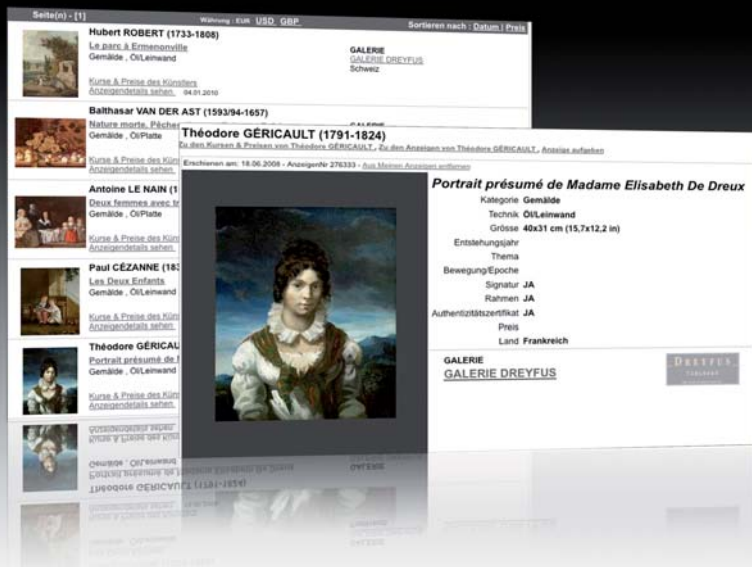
Seite(n) - [1]

Währung : EUR USD GBP

Sortieren nach : Datum | Preis

Hubert ROBERT (1733-1808)
Le parc à Ermenonville
Gemälde , Öl/Leinwand

GALERIE
GALERIE DREYFUS
Schweiz

Kurse & Preise des Künstlers
Anzeigendetails sehen 04.01.2010

Balthasar VAN DER AST (1593/94-1657)
Nature morte, Pêcher
Gemälde , Öl/Platte

GALERIE

Kurse & Preise des Kün
Anzeigendetails sehen

Antoine LE NAIN (
Deux femmes avec tr
Gemälde , Öl/Platte

Kurse & Preise des Küns
Anzeigendetails sehen

Paul CÉZANNE (183
Les Deux Enfants
Gemälde , Öl/Leinwand

Kurse & Preise des Küns
Anzeigendetails sehen

Théodore GÉRICAU
Portrait présumé de
Gemälde , Öl/Leinwand

Kurse & Preise des Küns
Anzeigendetails sehen

Théodore GÉRICAULT (1791-1824)
Zu den Kursen & Preisen von Théodore GÉRICAULT , Zu den Anzeigen von Théodore GÉRICAULT , Anzeige aufgeben

Erschienen am: 18.06.2008 - AnzeigenNr 276333 - Aus Meinen Anzeigen entfernen

Portrait présumé de Madame Elisabeth De Dreux

Kategorie Gemälde
Technik Öl/Leinwand
Grösse 40x31 cm (15,7x12,2 in)
Entstehungsjahr
Thema
Bewegung/Epoche
Signatur JA
Rahmen JA
Authentizitätszertifikat JA
Preis
Land Frankreich

GALERIE
GALERIE DREYFUS

DREYFUS
TABLEAUX